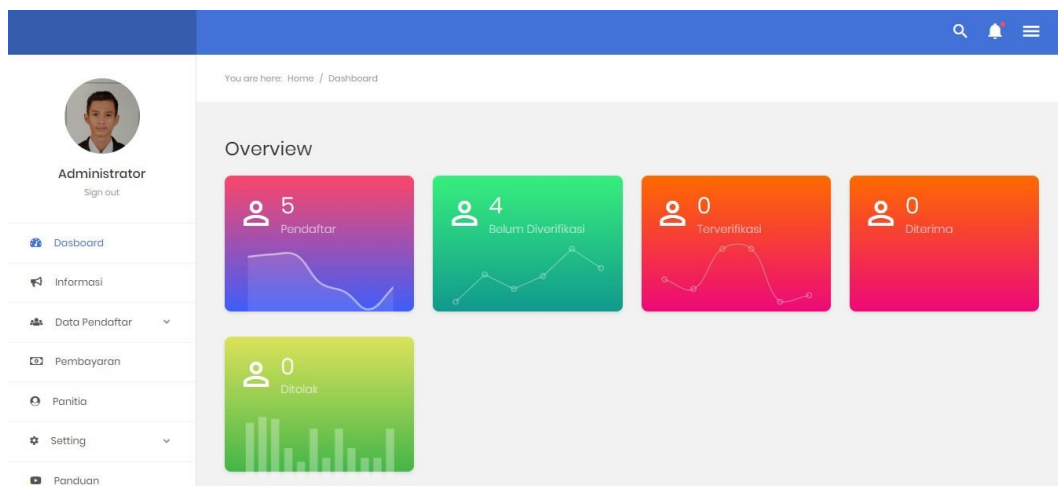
Administrator
Sign out

Dasboard
Informasi
Data Pendaftar
Pembayaran
Panitia
Setting
Panduan

You are here: Home / Dashboard

Overview

5
Pendaftar

4
Belum Diverifikasi

0
Terverifikasi

0
Diterima

0
Ditolak